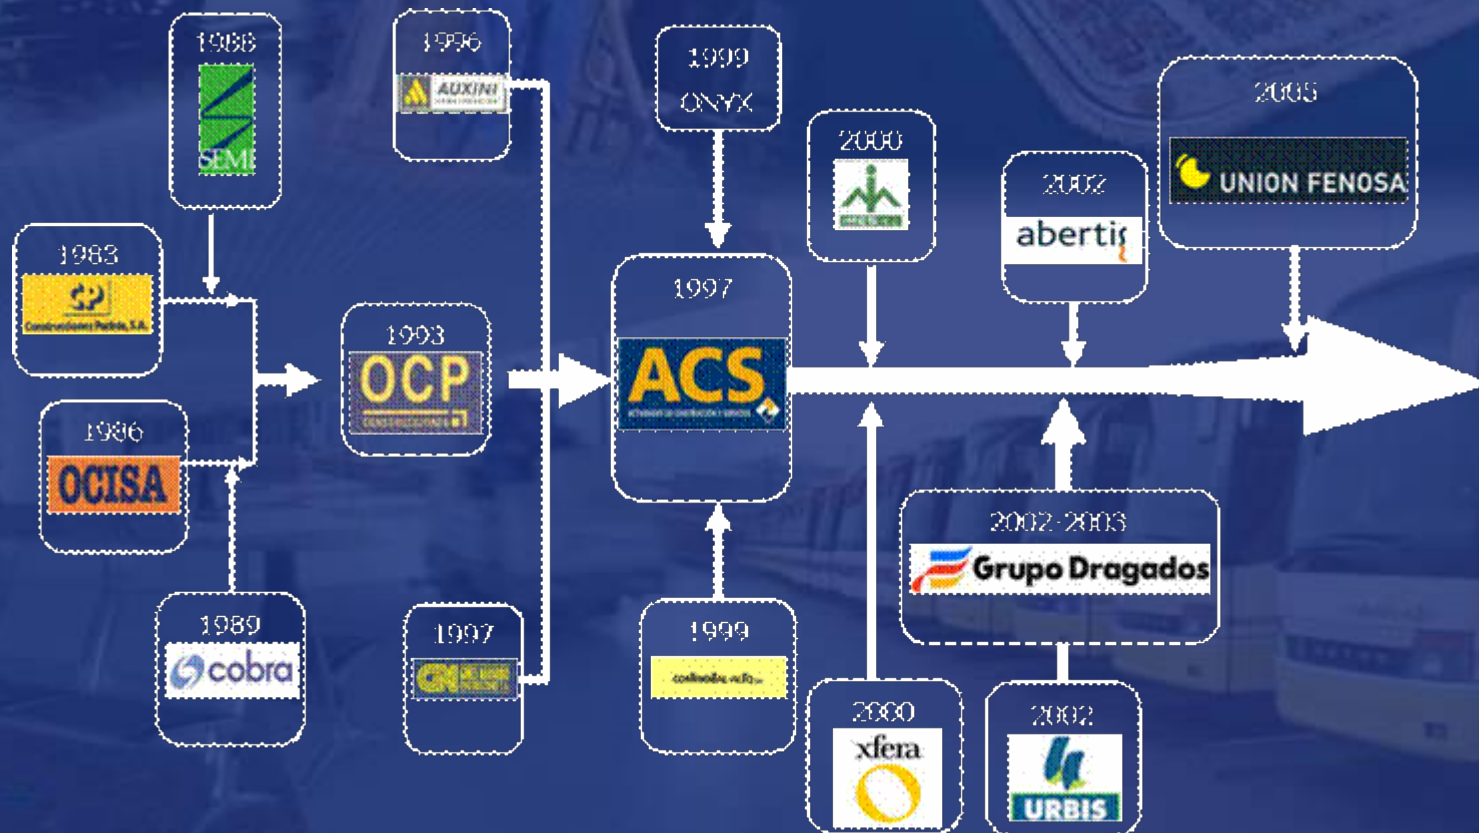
1988
SEMI

1983
CP
Construcciones Padrós, S.A.

1986
OCISA

1989
cobra

1993
OCP
CONSTRUCCIONES

1996
AUXINI

1997
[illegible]

1999
ONYX

1997
ACS

1999
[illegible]

2000
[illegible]

2000
xfera

2002
abertis

2002-2003
Grupo Dragados

2002
URBIS

2005
UNION FENOSA